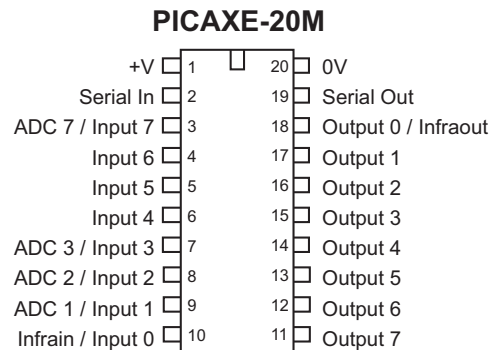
PICAXE-20M

+V 1
Serial In 2
ADC 7 / Input 7 3
Input 6 4
Input 5 5
Input 4 6
ADC 3 / Input 3 7
ADC 2 / Input 2 8
ADC 1 / Input 1 9
Infrain / Input 0 10

20 0V
19 Serial Out
18 Output 0 / Infraout
17 Output 1
16 Output 2
15 Output 3
14 Output 4
13 Output 5
12 Output 6
11 Output 7